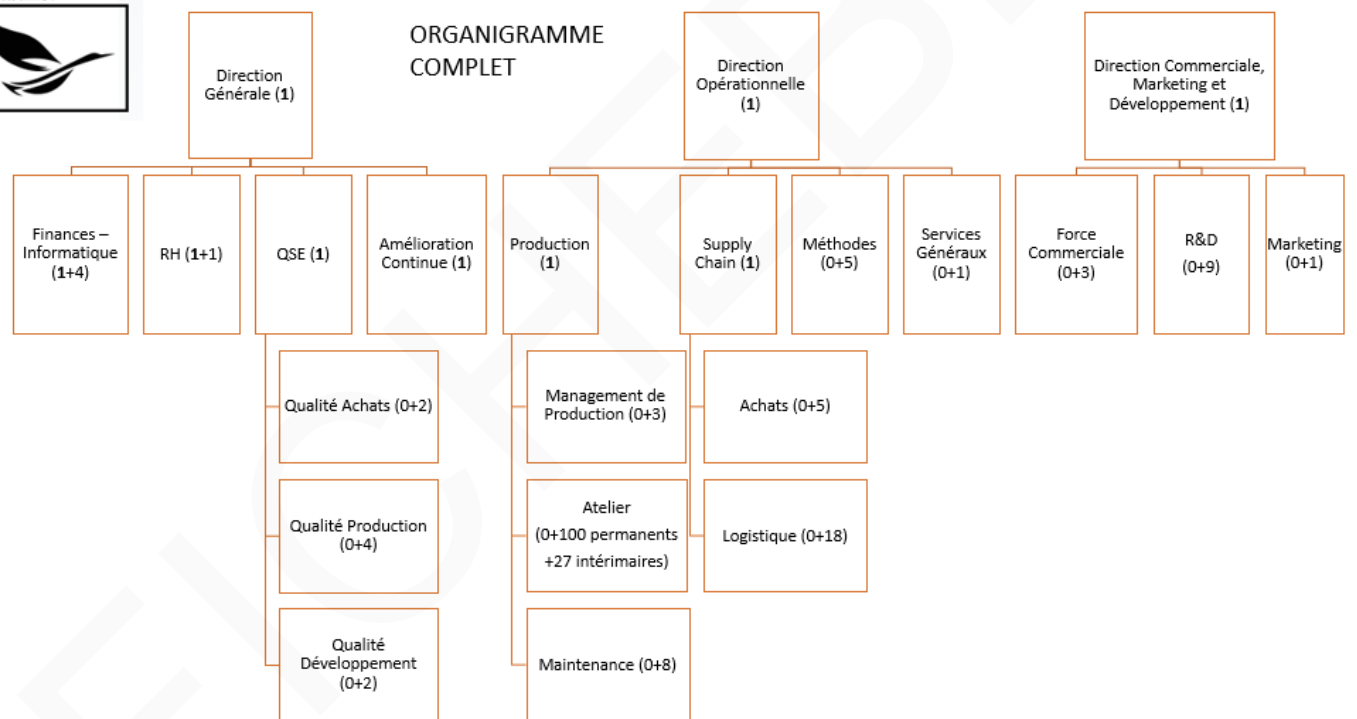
ORGANIGRAMME COMPLET

Direction Générale (1)

Direction Opérationnelle (1)

Direction Commerciale, Marketing et Développement (1)

Finances – Informatique (1+4)

RH (1+1)

QSE (1)

Amélioration Continue (1)

Production (1)

Supply Chain (1)

Méthodes (0+5)

Services Généraux (0+1)

Force Commerciale (0+3)

R&D (0+9)

Marketing (0+1)

Qualité Achats (0+2)

Qualité Production (0+4)

Qualité Développement (0+2)

Management de Production (0+3)

Atelier (0+100 permanents +27 intérimaires)

Maintenance (0+8)

Achats (0+5)

Logistique (0+18)